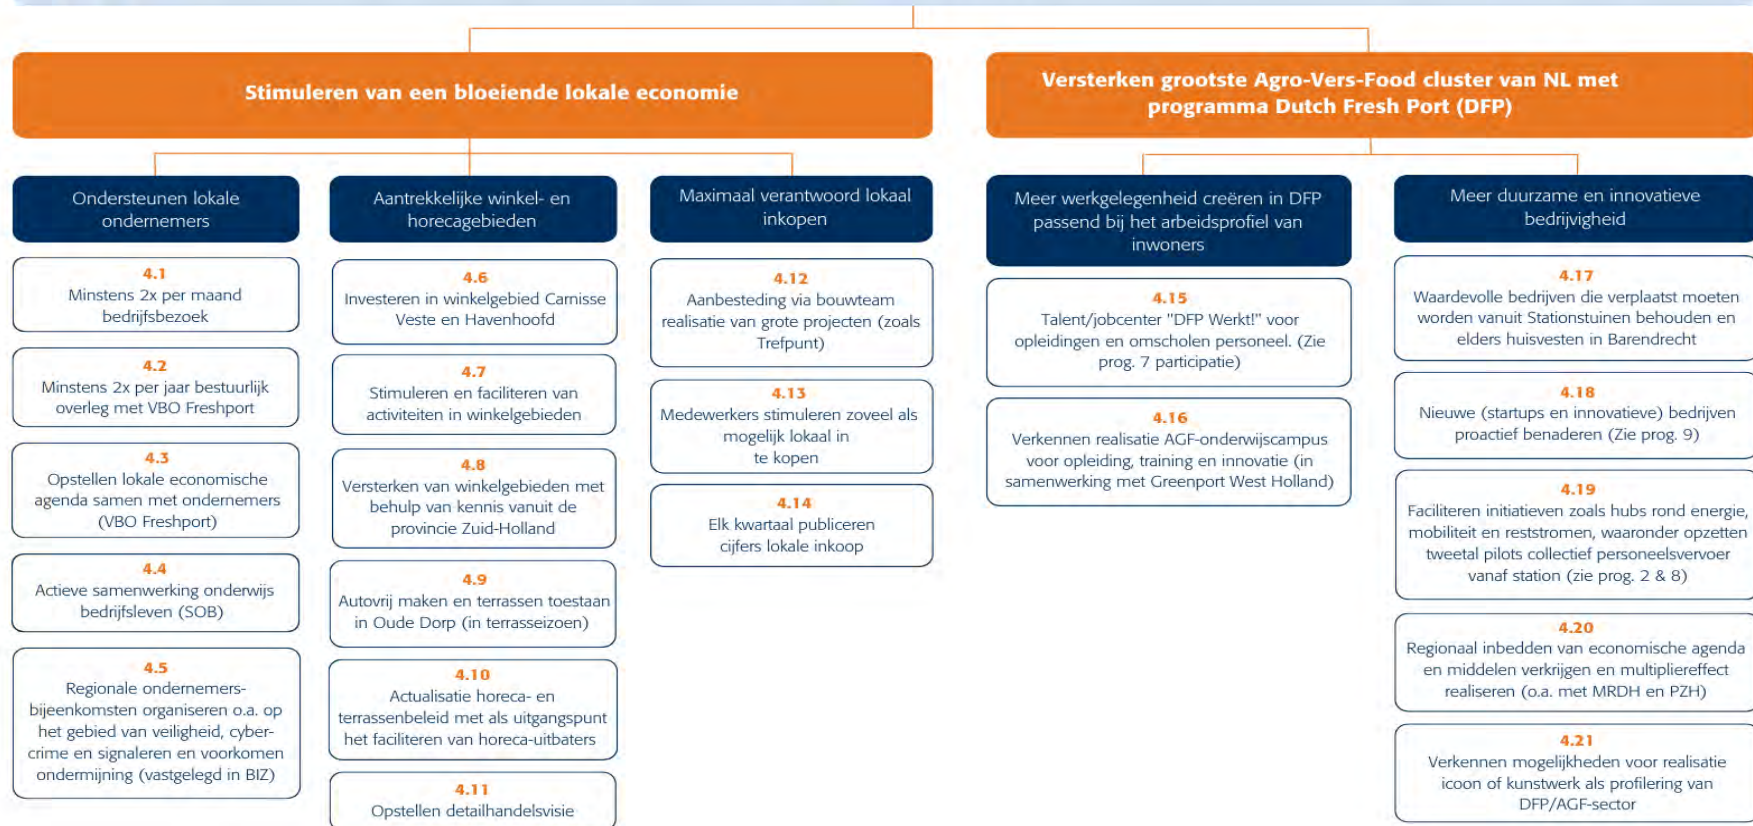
Stimuleren van een bloeiende lokale economie

Versterken grootste Agro-Vers-Food cluster van NL met programma Dutch Fresh Port (DFP)

Ondersteunen lokale ondernemers

4.1
Minstens 2x per maand bedrijfsbezoek

4.2
Minstens 2x per jaar bestuurlijk overleg met VBO Freshport

4.3
Opstellen lokale economische agenda samen met ondernemers (VBO Freshport)

4.4
Actieve samenwerking onderwijs bedrijfsleven (SOB)

4.5
Regionale ondernemers-bijeenkomsten organiseren o.a. op het gebied van veiligheid, cyber-crime en signaleren en voorkomen ondermijning (vastgelegd in BIZ)

Aantrekkelijke winkel- en horecagebieden

4.6
Investeren in winkelgebied Carnisse Veste en Havenhoofd

4.7
Stimuleren en faciliteren van activiteiten in winkelgebieden

4.8
Versterken van winkelgebieden met behulp van kennis vanuit de provincie Zuid-Holland

4.9
Autovrij maken en terrassen toestaan in Oude Dorp (in terrasseizoen)

4.10
Actualisatie horeca- en terrassenbeleid met als uitgangspunt het faciliteren van horeca-uitbaters

4.11
Opstellen detailhandelsvisie

Maximaal verantwoord lokaal inkopen

4.12
Aanbesteding via bouwteam realisatie van grote projecten (zoals Trefpunt)

4.13
Medewerkers stimuleren zoveel als mogelijk lokaal in te kopen

4.14
Elk kwartaal publiceren cijfers lokale inkoop

Meer werkgelegenheid creëren in DFP passend bij het arbeidsprofiel van inwoners

4.15
Talent/jobcenter "DFP Werkt!" voor opleidingen en omscholen personeel. (Zie prog. 7 participatie)

4.16
Verkennen realisatie AGF-onderwijscampus voor opleiding, training en innovatie (in samenwerking met Greenport West Holland)

Meer duurzame en innovatieve bedrijvigheid

4.17
Waardevolle bedrijven die verplaatst moeten worden vanuit Stationstuinen behouden en elders huisvesten in Barendrecht

4.18
Nieuwe (startups en innovatieve) bedrijven proactief benaderen (Zie prog. 9)

4.19
Faciliteren initiatieven zoals hubs rond energie, mobiliteit en reststromen, waaronder opzetten tweetal pilots collectief personeelsvervoer vanaf station (zie prog. 2 & 8)

4.20
Regionaal inbedden van economische agenda en middelen verkrijgen en multipliereffect realiseren (o.a. met MRDH en PZH)

4.21
Verkennen mogelijkheden voor realisatie icoon of kunstwerk als profilering van DFP/AGF-sector